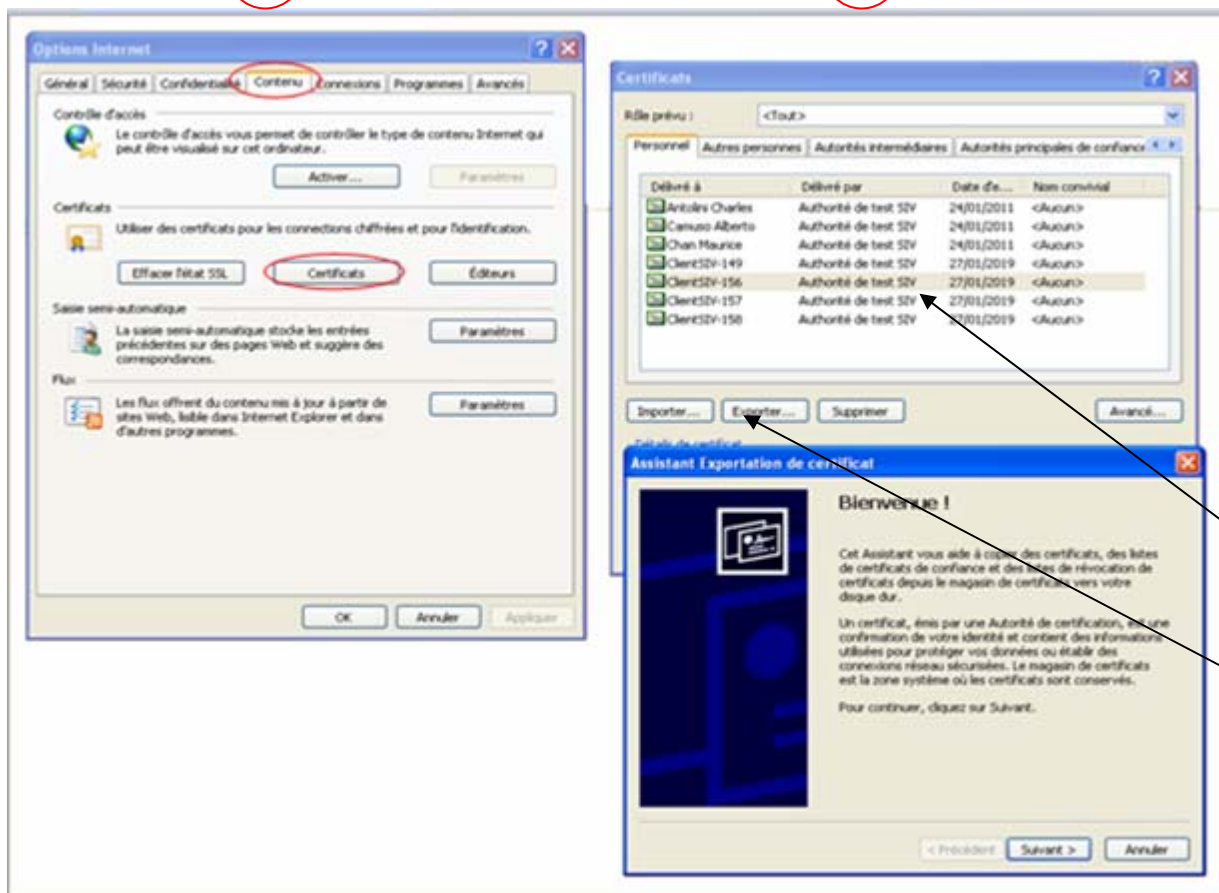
Options Internet

Général | Sécurité | Confidentialité | Contenu | Connexions | Programmes | Avancés

Contrôle d'accès

Le contrôle d'accès vous permet de contrôler le type de contenu Internet qui peut être visualisé sur cet ordinateur.

Activer... | Paramètres

Certificats

Utiliser des certificats pour les connexions chiffrées et pour l'identification.

Effacer l'état SSL | Certificats | Éditeurs

Saisie semi-automatique

La saisie semi-automatique stocke les entrées précédentes sur des pages Web et suggère des correspondances.

Paramètres

Flux

Les flux offrent du contenu mis à jour à partir de sites Web, lisible dans Internet Explorer et dans d'autres programmes.

Paramètres

OK | Annuler | Appliquer

Certificats

Rôle prévu : <Tout>

Personnel | Autres personnes | Autorités intermédiaires | Autorités principales de confiance

| Délivré à | Délivré par | Date d'e... | Nom convivial |
|---|---|---|---|
| Antolini Charles | Autorité de test SIV | 24/01/2011 | <Aucun> |
| Camuso Alberto | Autorité de test SIV | 24/01/2011 | <Aucun> |
| Chan Maurice | Autorité de test SIV | 24/01/2011 | <Aucun> |
| ClientSIV-149 | Autorité de test SIV | 27/01/2019 | <Aucun> |
| ClientSIV-156 | Autorité de test SIV | 27/01/2019 | <Aucun> |
| ClientSIV-157 | Autorité de test SIV | 27/01/2019 | <Aucun> |
| ClientSIV-158 | Autorité de test SIV | 27/01/2019 | <Aucun> |

Importer... | Exporter... | Supprimer | Avancé...

Assistant Exportation de certificat

Bienvenue !

Cet Assistant vous aide à copier des certificats, des listes de certificats de confiance et des listes de révocation de certificats depuis le magasin de certificats vers votre disque dur.

Un certificat, émis par une Autorité de certification, est une confirmation de votre identité et contient des informations utilisées pour protéger vos données ou établir des connexions réseau sécurisées. Le magasin de certificats est la zone système où les certificats sont conservés.

Pour continuer, cliquez sur Suivant.

< Précédent | Suivant > | Annuler